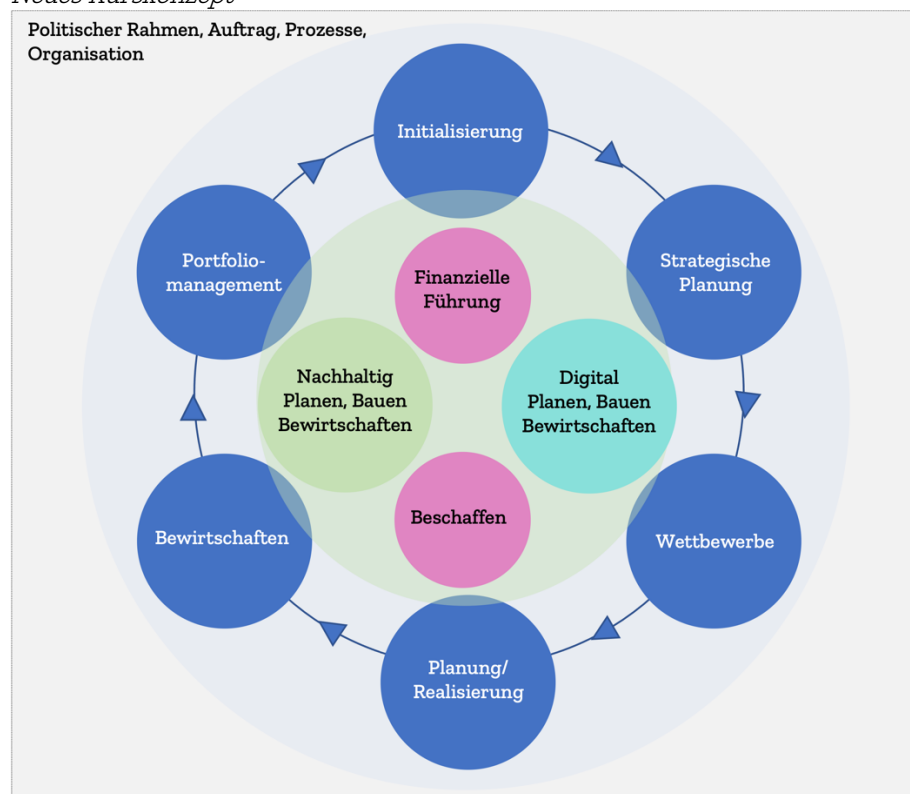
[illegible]

Politischer Rahmen, Auftrag, Prozesse, Organisation

Initialisierung

Strategische Planung

Wettbewerbe

Planung/ Realisierung

Bewirtschaften

Portfoliomanagement

Finanzielle Führung

Nachhaltig Planen, Bauen Bewirtschaften

Digital Planen, Bauen Bewirtschaften

Beschaffen